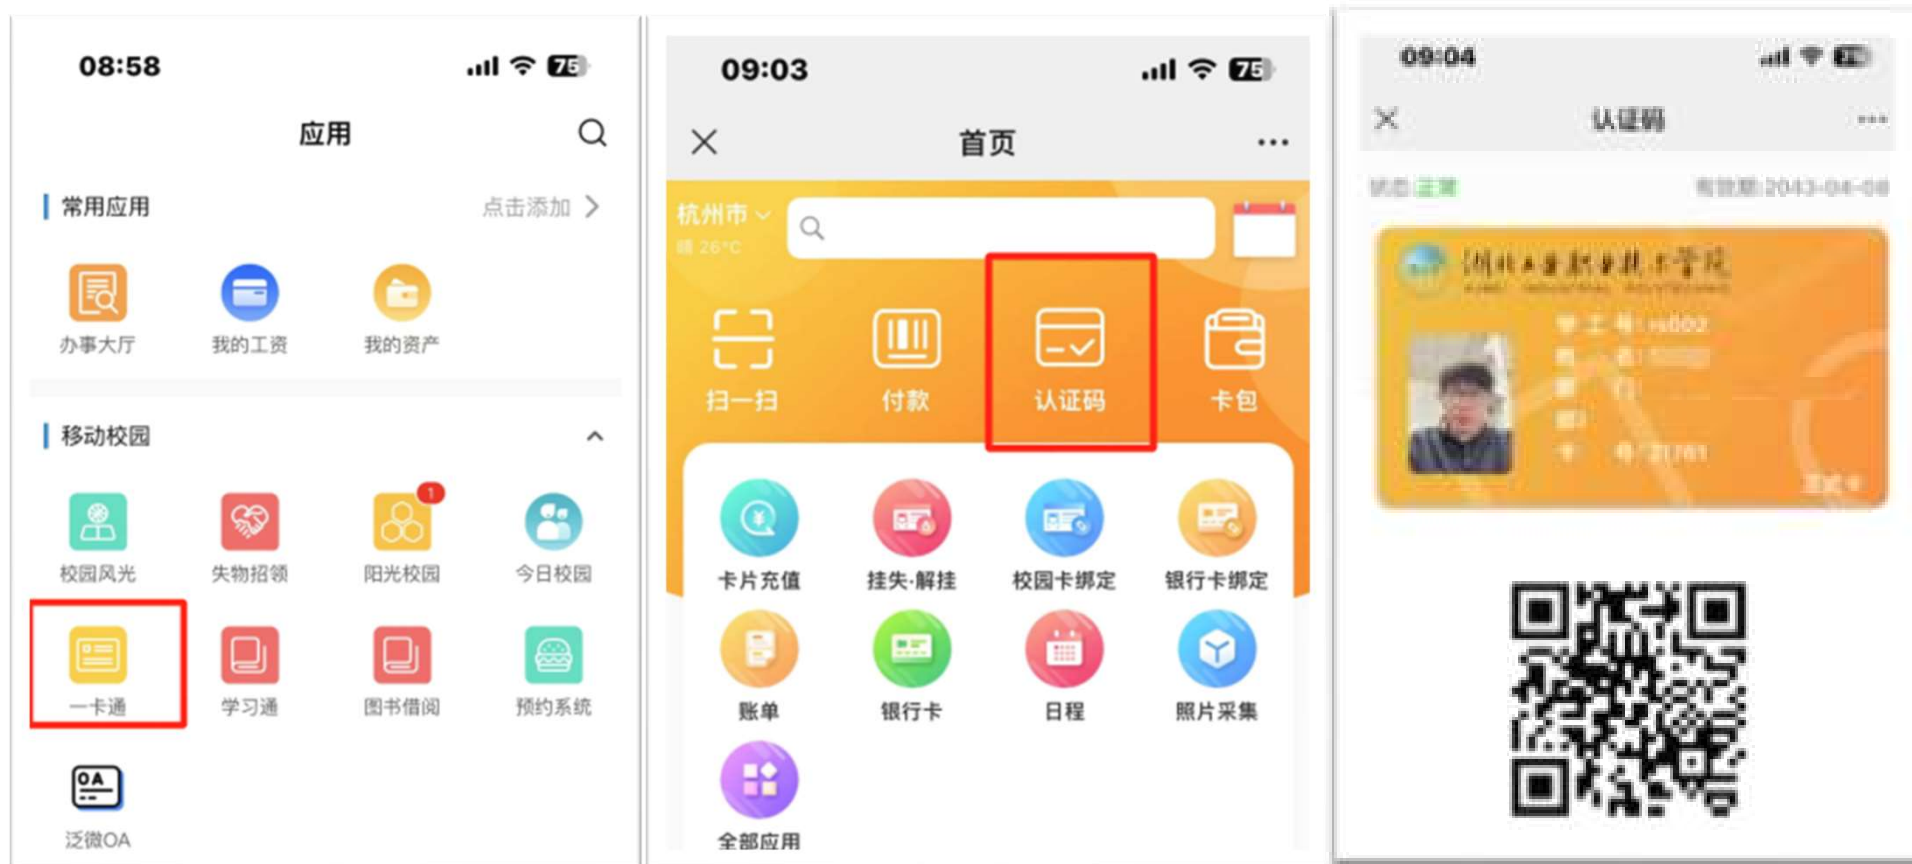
08:58

75

应用

常用应用

点击添加 >

办事大厅

我的工资

我的资产

移动校园

校园风光

失物招领

1

阳光校园

今日校园

一卡通

学习通

图书借阅

预约系统

OA

泛微OA

09:03

75

×

首页

···

杭州市

晴 26°C

扫一扫

付款

认证码

卡包

卡片充值

挂失·解挂

校园卡绑定

银行卡绑定

账单

银行卡

日程

照片采集

全部应用

09:04

×

认证码

···

状态:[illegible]

有效期:2043-04-08

湖北工业职业技术学院

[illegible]

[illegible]